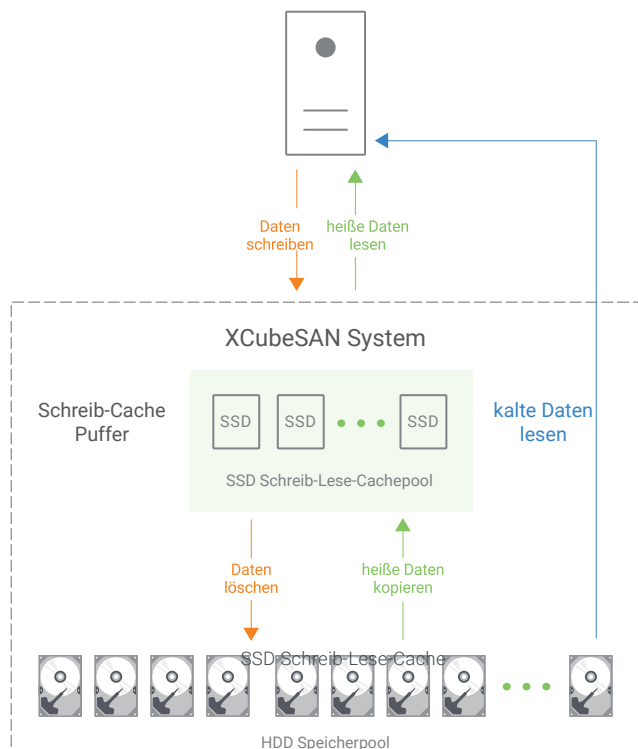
Daten schreiben

heiße Daten lesen

XCubeSAN System

Schreib-Cache Puffer

SSD SSD SSD

SSD Schreib-Lese-Cachepool

kalte Daten lesen

Daten löschen

heiße Daten kopieren

SSD Schreib-Lese-Cache

HDD Speicherpool